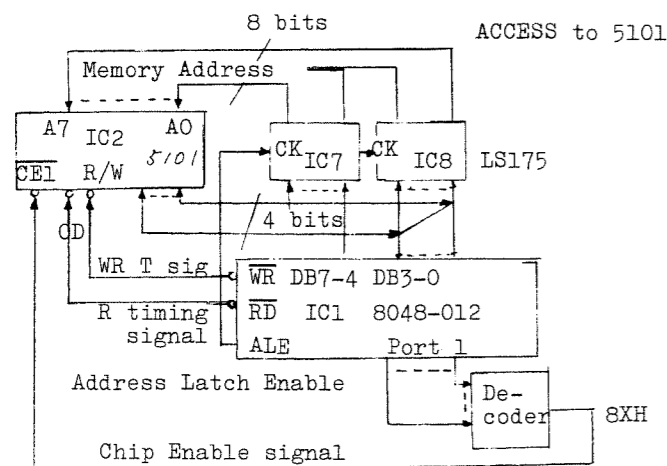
8 bits

ACCESS to 5101

Memory Address

A7 IC2 AO

5101

$\overline{CE1}$ R/W

CK IC7

CK IC8

LS175

4 bits

OD

WR T sig

$\overline{WR}$ DB7-4 DB3-0

R timing signal

$\overline{RD}$ IC1 8048-012

ALE Port 1

Address Latch Enable

Decoder

8XH

Chip Enable signal